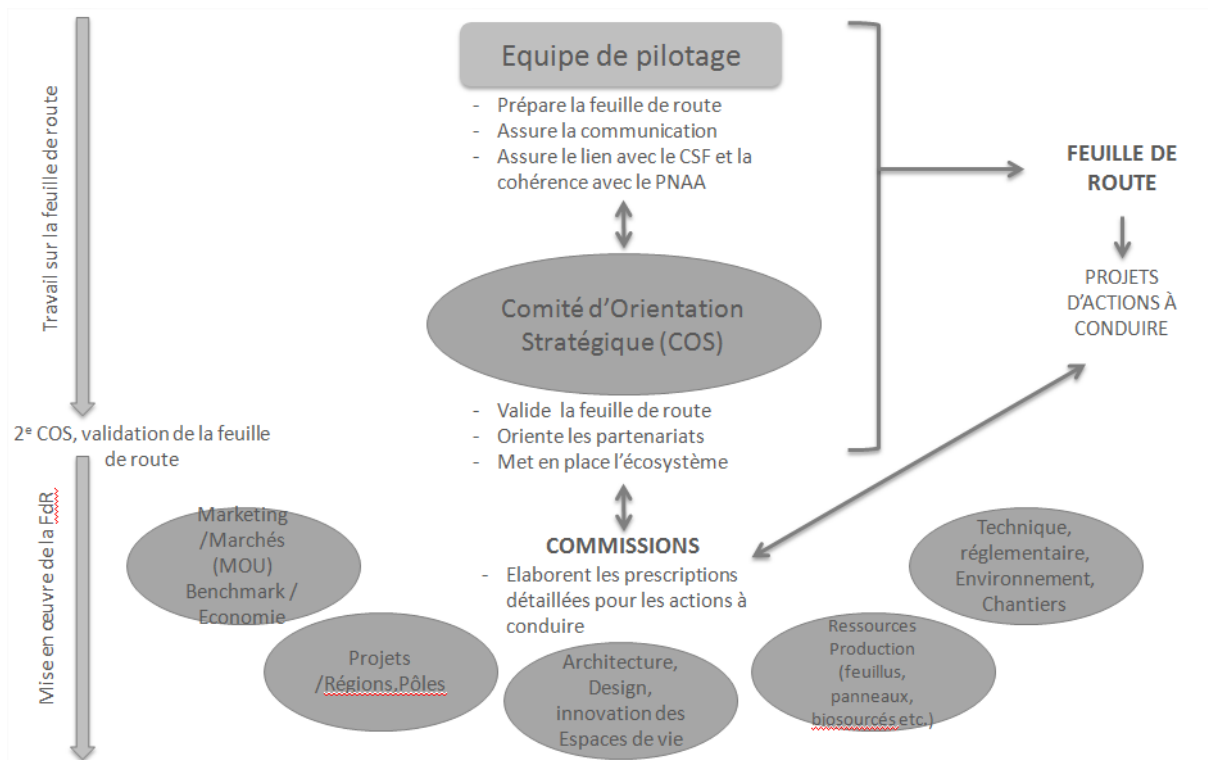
Travail sur la feuille de route

Equipe de pilotage

- Prépare la feuille de route
- Assure la communication
- Assure le lien avec le CSF et la cohérence avec le PNAA

FEUILLE DE ROUTE

PROJETS D'ACTIONS À CONDUIRE

Comité d'Orientation Stratégique (COS)

- Valide la feuille de route
- Oriente les partenariats
- Met en place l'écosystème

2$^{e}$ COS, validation de la feuille de route

Mise en œuvre de la FdR

Marketing /Marchés (MOU) Benchmark / Economie

COMMISSIONS

- Elaborent les prescriptions détaillées pour les actions à conduire

Technique, réglementaire, Environnement, Chantiers

Projets /Régions,Pôles

Architecture, Design, innovation des Espaces de vie

Ressources Production (feuillus, panneaux, biosourcés etc.)